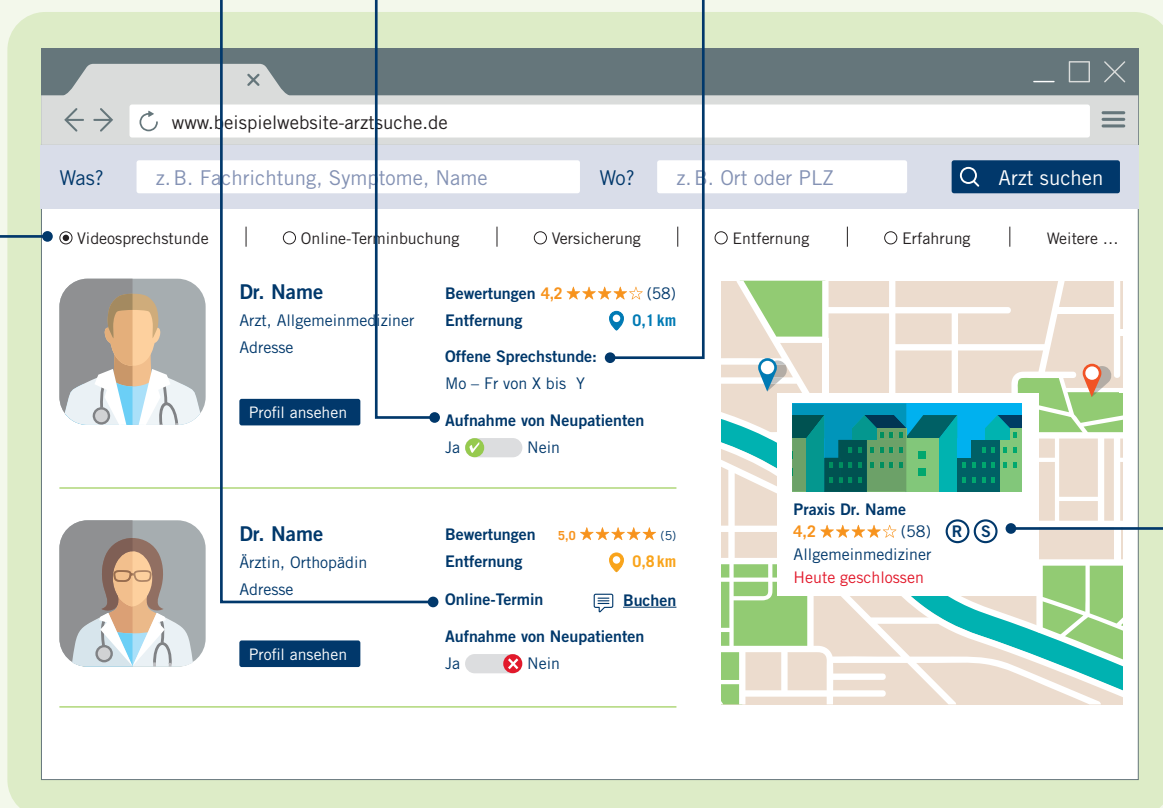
www.beispielwebsite-arztsuche.de

Was? z. B. Fachrichtung, Symptome, Name Wo? z. B. Ort oder PLZ Arzt suchen

Videosprechstunde | Online-Terminbuchung | Versicherung | Entfernung | Erfahrung | Weitere ...

Dr. Name
Arzt, Allgemeinmediziner
Adresse
Profil ansehen

Bewertungen 4,2 ★★★★☆ (58)
Entfernung 0,1 km
Offene Sprechstunde:
Mo – Fr von X bis Y
Aufnahme von Neupatienten
Ja Nein

Dr. Name
Ärztin, Orthopädin
Adresse
Profil ansehen

Bewertungen 5,0 ★★★★★ (5)
Entfernung 0,8 km
Online-Termin Buchen
Aufnahme von Neupatienten
Ja Nein

Praxis Dr. Name
4,2 ★★★★☆ (58) R S
Allgemeinmediziner
Heute geschlossen